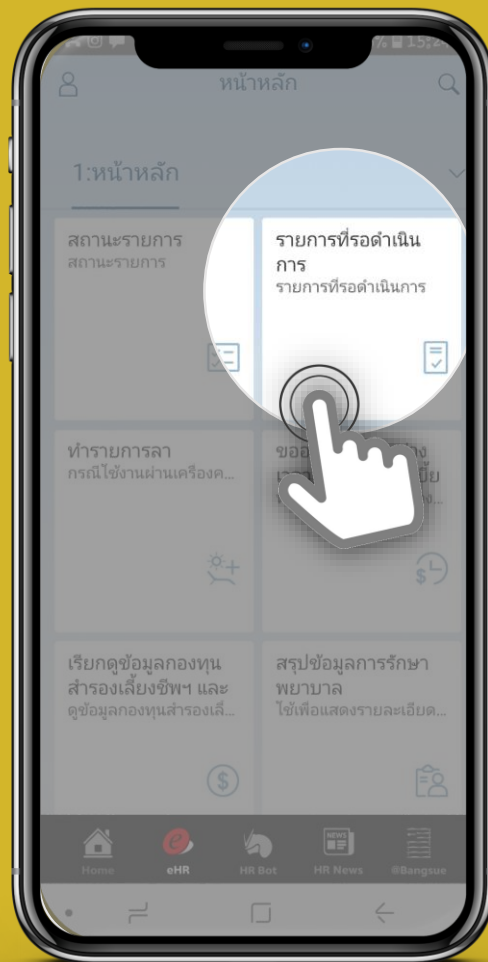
หน้าหลัก

1:หน้าหลัก

สถานะรายการ
สถานะรายการ

รายการที่รอดำเนินการ
รายการที่รอดำเนินการ

ทำรายการลา
กรณีใช้งานผ่านเครื่องค...

ขอ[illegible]

เรียกดูข้อมูลกองทุนสำรองเลี้ยงชีพฯ และ
ดูข้อมูลกองทุนสำรองเลี้...

สรุปข้อมูลการรักษาพยาบาล
ใช้เพื่อแสดงรายละเอียด...

Home
eHR
HR Bot
HR News
@Bangsue